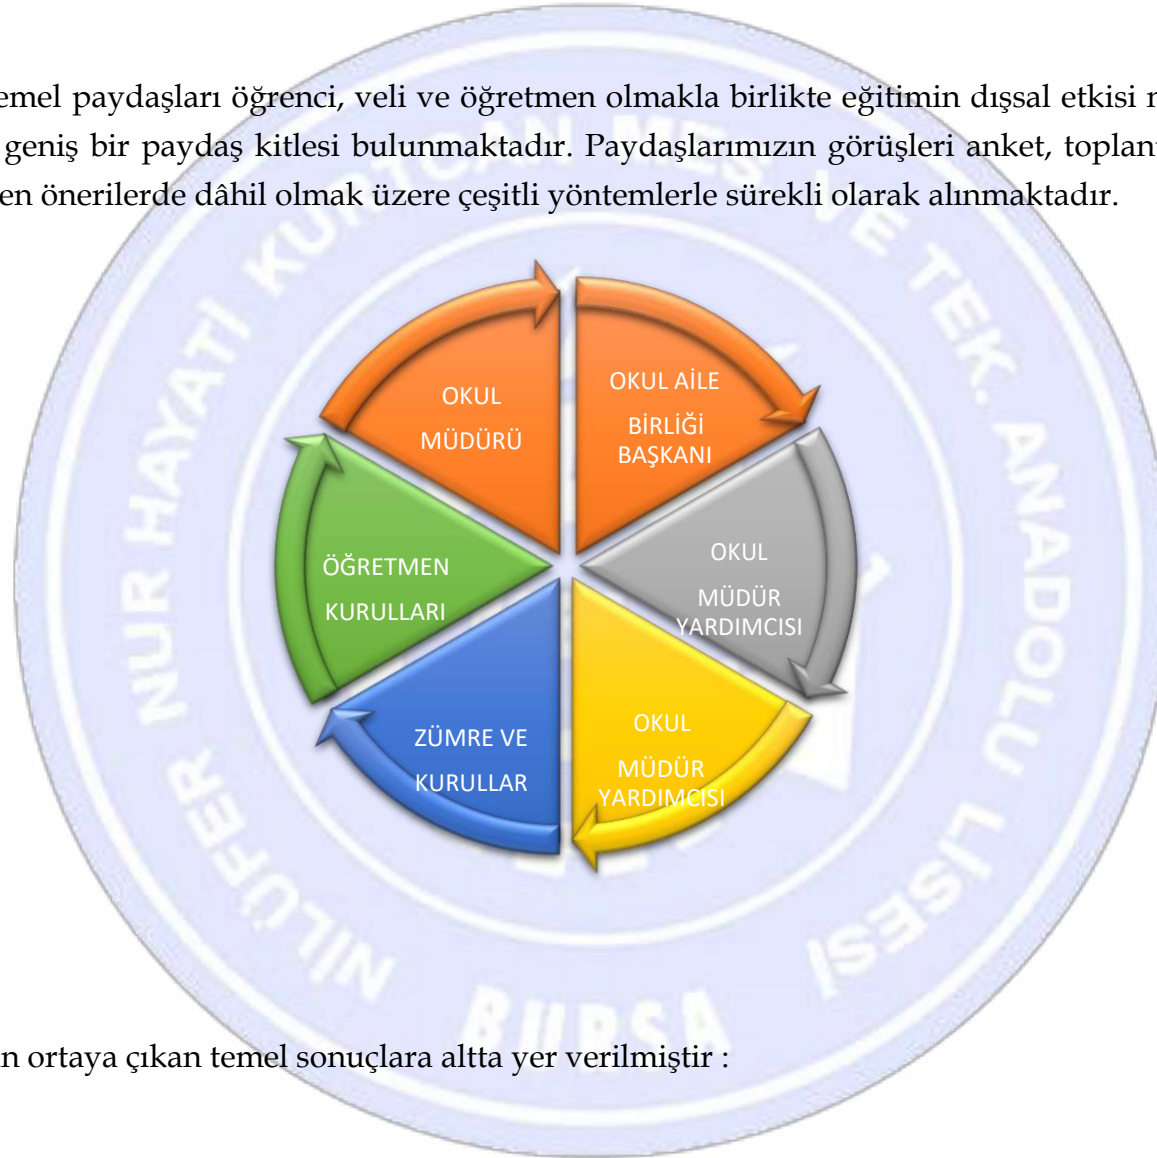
emel paydaşları öğrenci, veli ve öğretmen olmakla birlikte eğitimin dışsal etkisi n geniş bir paydaş kitlesi bulunmaktadır. Paydaşlarımızın görüşleri anket, toplant en önerilerde dâhil olmak üzere çeşitli yöntemlerle sürekli olarak alınmaktadır.

OKUL MÜDÜRÜ

OKUL AİLE BİRLİĞİ BAŞKANI

OKUL MÜDÜR YARDIMCISI

OKUL MÜDÜR YARDIMCISI

ZÜMRE VE KURULLAR

ÖĞRETMEN KURULLARI

NUR HAYATİ KURTOĞLU MESLEKİ VE TEK. ANADOLU LİSESİ NİLÜFER BURSA

n ortaya çıkan temel sonuçlara altta yer verilmiştir :